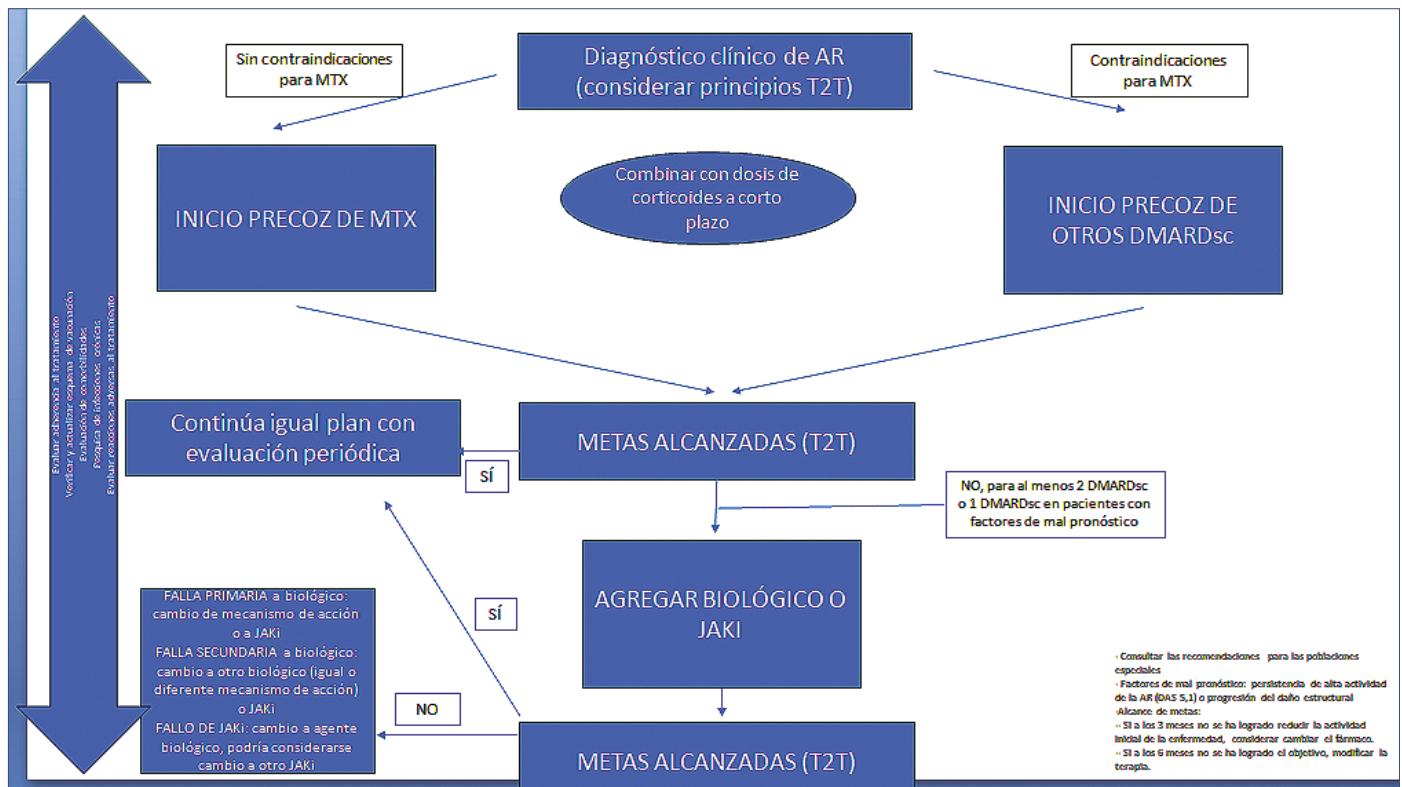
Evaluar adherencia al tratamiento
Verificar y actualizar esquema de vacunación
Evaluación de comorbilidades
Pesquisa de infecciones ocultas
Evaluar reacciones adversas al tratamiento

Sin contraindicaciones para MTX

Diagnóstico clínico de AR (considerar principios T2T)

Contraindicaciones para MTX

INICIO PRECOZ DE MTX

Combinar con dosis de corticoides a corto plazo

INICIO PRECOZ DE OTROS DMARDsc

Continúa igual plan con evaluación periódica

SÍ

METAS ALCANZADAS (T2T)

NO, para al menos 2 DMARDsc o 1 DMARDsc en pacientes con factores de mal pronóstico

SÍ

AGREGAR BIOLÓGICO O JAKI

FALLA PRIMARIA a biológico: cambio de mecanismo de acción o a JAKi
FALLA SECUNDARIA a biológico: cambio a otro biológico (igual o diferente mecanismo de acción) o JAKi
FALLO DE JAKi: cambio a agente biológico, podría considerarse cambio a otro JAKi

NO

METAS ALCANZADAS (T2T)

- Consultar las recomendaciones para las poblaciones especiales
- Factores de mal pronóstico: persistencia de alta actividad de la AR (DAS 5,1) o progresión del daño estructural
- Alcance de metas:
-- Si a los 3 meses no se ha logrado reducir la actividad inicial de la enfermedad, considerar cambiar el fármaco.
-- Si a los 6 meses no se ha logrado el objetivo, modificar la terapia.